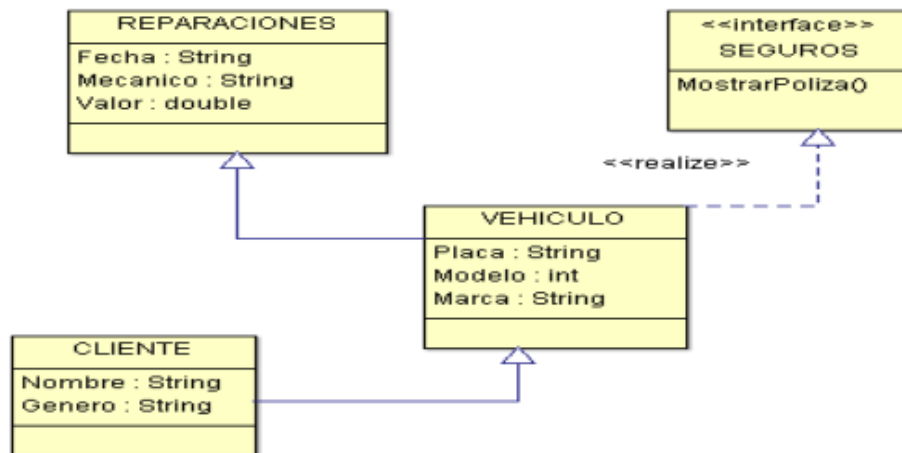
REPARACIONES
Fecha : String
Mecanico : String
Valor : double

<<interface>>
SEGUROS
MostrarPoliza()

<<realize>>

VEHICULO
Placa : String
Modelo : int
Marca : String

CLIENTE
Nombre : String
Genero : String